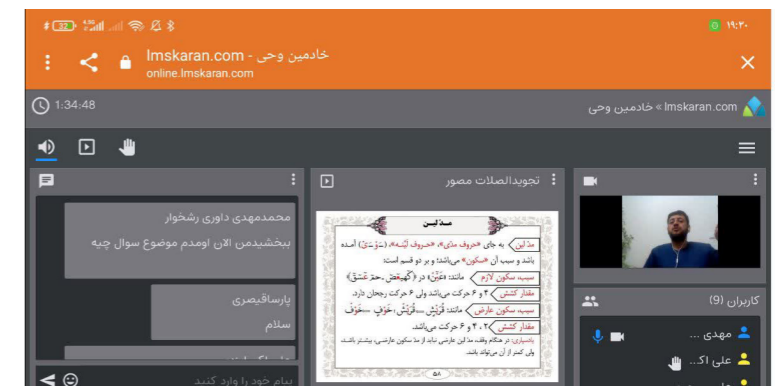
32 ۱۹:۲۰

lmskaran.com - خادمین وحی
online.lmskaran.com

1:34:48

lmskaran.com » خادمین وحی

تجویدالصلات مصور

محمدمهدی داوری رشخوار
ببخشیدمن الان اومدم موضوع سوال چیه

پارساقیصری
سلام

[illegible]

پیام خود را وارد کنید

مدّ لین

مدّ لین به جای «حروف مدّی»، «حروف لینه» (ـَوْ ـَیْ) آمده باشد و سبب آن «سکون» می‌باشد؛ و بر دو قسم است:

سبب، سکون لازم مانند «عَیْنْ» در «کٓهٰیٰعٓصٓ، حٰمٓ عٓسٓقٓ»

مقدار کشش ۴ و ۶ حرکت می‌باشد ولی ۶ حرکت رجحان دارد.

سبب، سکون عارض مانند: قُرَیْشْ، خَوْفْ، ـخَوْفْ

مقدار کشش ۲، ۴ و ۶ حرکت می‌باشد.

یادآوری: در هنگام وقف، مدّ لین عارضی نباید از مدّ سکون عارضی، بیشتر باشد، ولی کمتر از آن می‌تواند باشد.

۵۸

کاربران (9)

مهدی ...
علی اک...